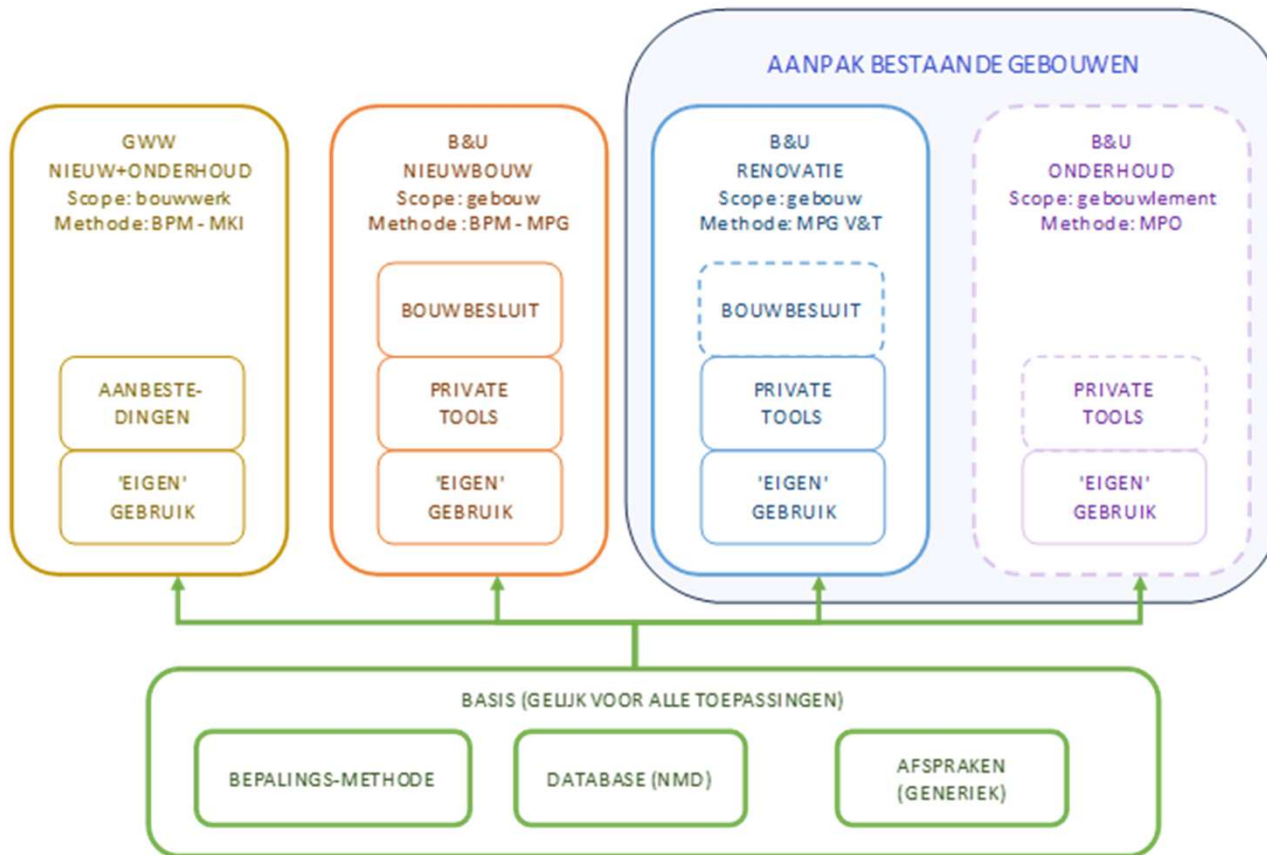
AANPAK BESTAANDE GEBOUWEN

GWW
NIEUW+ONDERHOUD
Scope: bouwwerk
Methode: BPM - MKI

AANBESTEDINGEN

'EIGEN' GEBRUIK

B&U
NIEUWBOUW
Scope: gebouw
Methode: BPM - MPG

BOUWBESLUIT

PRIVATE TOOLS

'EIGEN' GEBRUIK

B&U
RENOVATIE
Scope: gebouw
Methode: MPG V&T

BOUWBESLUIT

PRIVATE TOOLS

'EIGEN' GEBRUIK

B&U
ONDERHOUD
Scope: gebouwlement
Methode: MPO

PRIVATE TOOLS

'EIGEN' GEBRUIK

BASIS (GELIJK VOOR ALLE TOEPASSINGEN)

BEPALINGS-METHODE

DATABASE (NMD)

AFSPRAKEN (GENERIEK)